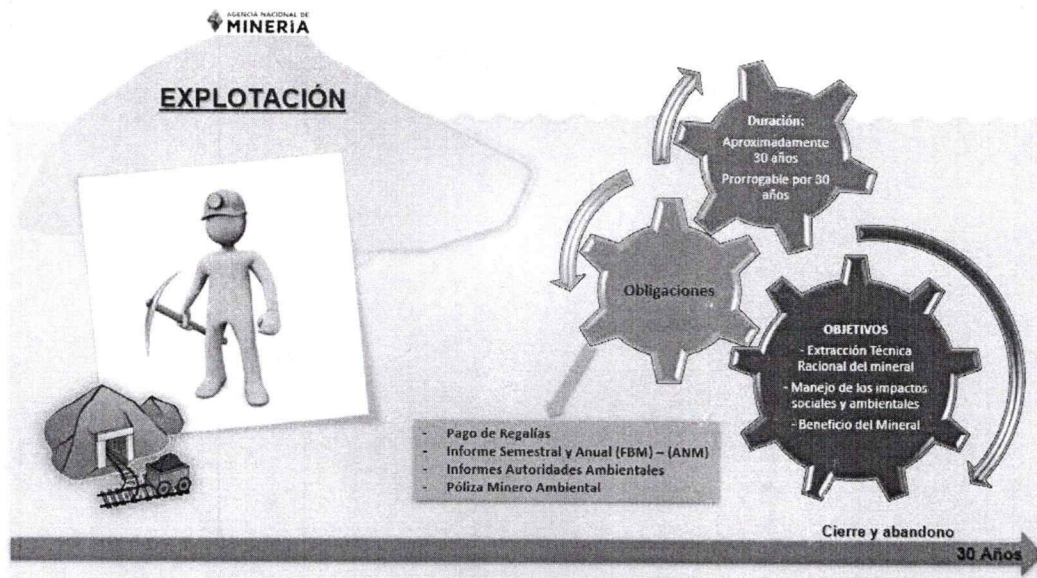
AGENCIA NACIONAL DE
MINERIA

EXPLOTACIÓN

Duración:
Aproximadamente 30 años
Prorrogable por 30 años

Obligaciones

OBJETIVOS
- Extracción Técnica Racional del mineral
- Manejo de los impactos sociales y ambientales
- Beneficio del Mineral

- Pago de Regalías
- Informe Semestral y Anual (FBM) – (ANM)
- Informes Autoridades Ambientales
- Póliza Minero Ambiental

Cierre y abandono
30 Años